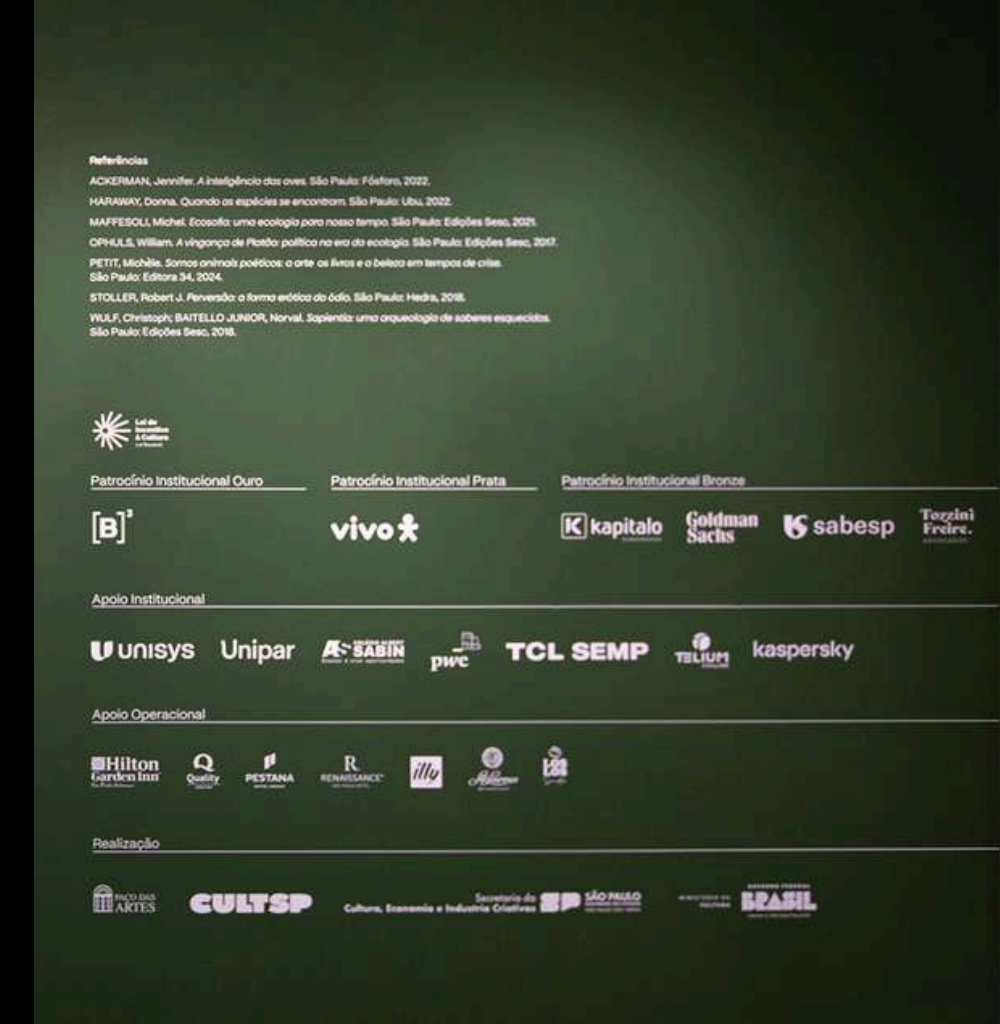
Referências

ACKERMAN, Jennifer. A inteligência das aves. São Paulo: Fósforo, 2022.

HARAWAY, Donna. Quando as espécies se encontram. São Paulo: Ubu, 2022.

MAFFESOLI, Michel. Ecosofia: uma ecologia para nosso tempo. São Paulo: Edições Sesc, 2021.

OPHULS, William. A vingança de Platão: política na era da ecologia. São Paulo: Edições Sesc, 2017.

PETIT, Michèle. Somos animais poéticos: a arte, os livros e a beleza em tempos de crise. São Paulo: Editora 34, 2024.

STOLLER, Robert J. Perversão: a forma erótica do ódio. São Paulo: Hedra, 2018.

WULF, Christoph; BAITELLO JUNIOR, Norval. Sapientia: uma arqueologia de saberes esquecidos. São Paulo: Edições Sesc, 2018.

Lei de Incentivo à Cultura

Patrocínio Institucional Ouro

[B]³

Patrocínio Institucional Prata

vivo

Patrocínio Institucional Bronze

K kapitalo

Goldman Sachs

sabesp

Tozzini Freire.

Apoio Institucional

unisys Unipar SABIN pwc TCL SEMP TELIUM kaspersky

Apoio Operacional

Hilton Garden Inn Quality PESTANA RENAISSANCE illy

Realização

PAÇO DAS ARTES CULTSP Secretaria da Cultura, Economia e Indústria Criativas SP SÃO PAULO MINISTÉRIO DA CULTURA BRASIL